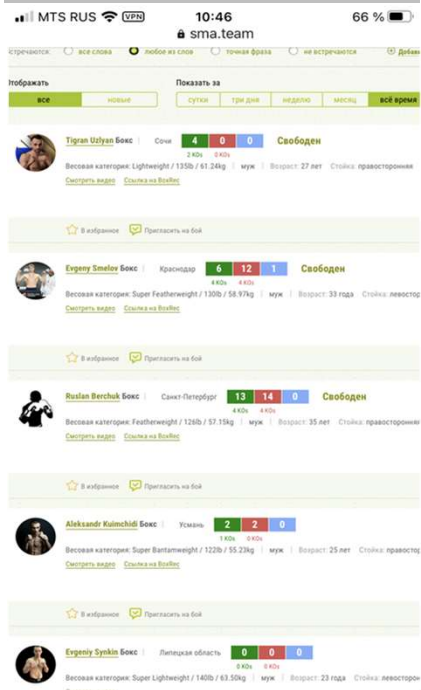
MTS RUS VPN 10:46 66 %
sma.team

встречаются: все слова любое из слов точная фраза не встречаются Добав

Отображать
все новые

Показать за
сутки три дня неделю месяц всё время

Tigran Uzlyan Бокс Сочи 4 0 0 Свободен
2 KOs 0 KOs
Весовая категория: Lightweight / 135lb / 61.24kg | муж | Возраст: 27 лет | Стойка: правосторонняя
Смотреть видео Ссылка на BoxRec

В избранное Пригласить на бой

Evgeny Smelov Бокс Краснодар 6 12 1 Свободен
4 KOs 4 KOs
Весовая категория: Super Featherweight / 130lb / 58.97kg | муж | Возраст: 33 года | Стойка: левостор
Смотреть видео Ссылка на BoxRec

В избранное Пригласить на бой

Ruslan Berchuk Бокс Санкт-Петербург 13 14 0 Свободен
4 KOs 4 KOs
Весовая категория: Featherweight / 126lb / 57.15kg | муж | Возраст: 35 лет | Стойка: правосторонняя
Смотреть видео Ссылка на BoxRec

В избранное Пригласить на бой

Aleksandr Kuimchidi Бокс Усмань 2 2 0
1 KOs 0 KOs
Весовая категория: Super Bantamweight / 122lb / 55.23kg | муж | Возраст: 25 лет | Стойка: правостор
Смотреть видео Ссылка на BoxRec

В избранное Пригласить на бой

Evgeniy Synkin Бокс Липецкая область 0 0 0
0 KOs 0 KOs
Весовая категория: Super Lightweight / 140lb / 63.50kg | муж | Возраст: 23 года | Стойка: левостор